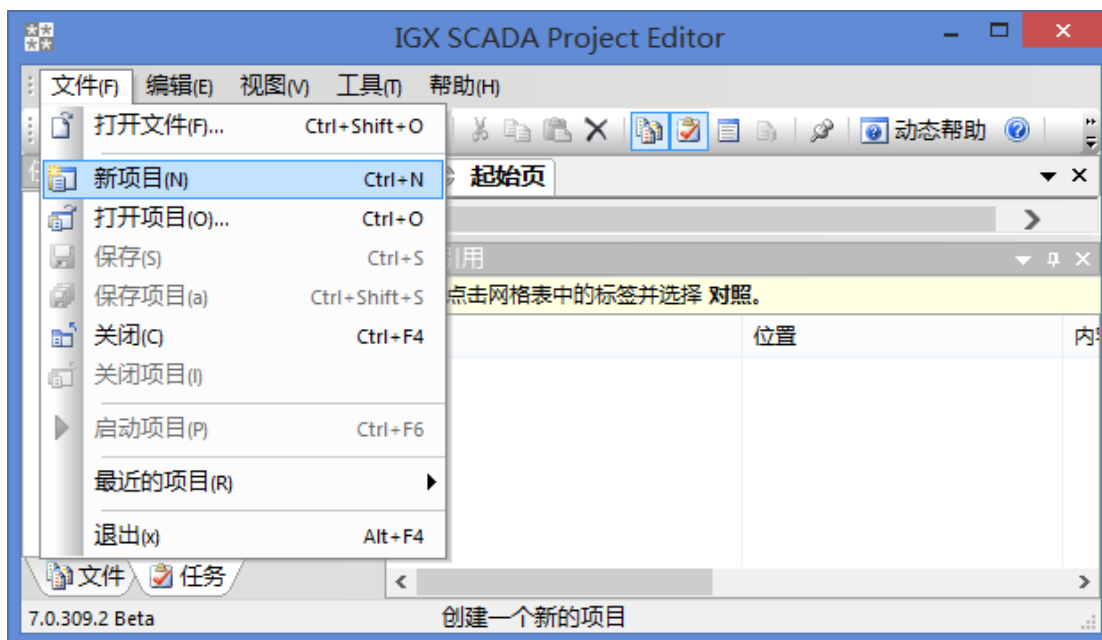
IGX SCADA Project Editor

文件(F) 编辑(E) 视图(V) 工具(T) 帮助(H)

打开文件(F)... Ctrl+Shift+O
新项目(N) Ctrl+N
打开项目(O)... Ctrl+O
保存(S) Ctrl+S
保存项目(a) Ctrl+Shift+S
关闭(C) Ctrl+F4
关闭项目(I)
启动项目(P) Ctrl+F6
最近的项目(R)
退出(x) Alt+F4

动态帮助

起始页

引用

点击网格表中的标签并选择 对照。

位置

内

文件 任务

7.0.309.2 Beta

创建一个新的项目